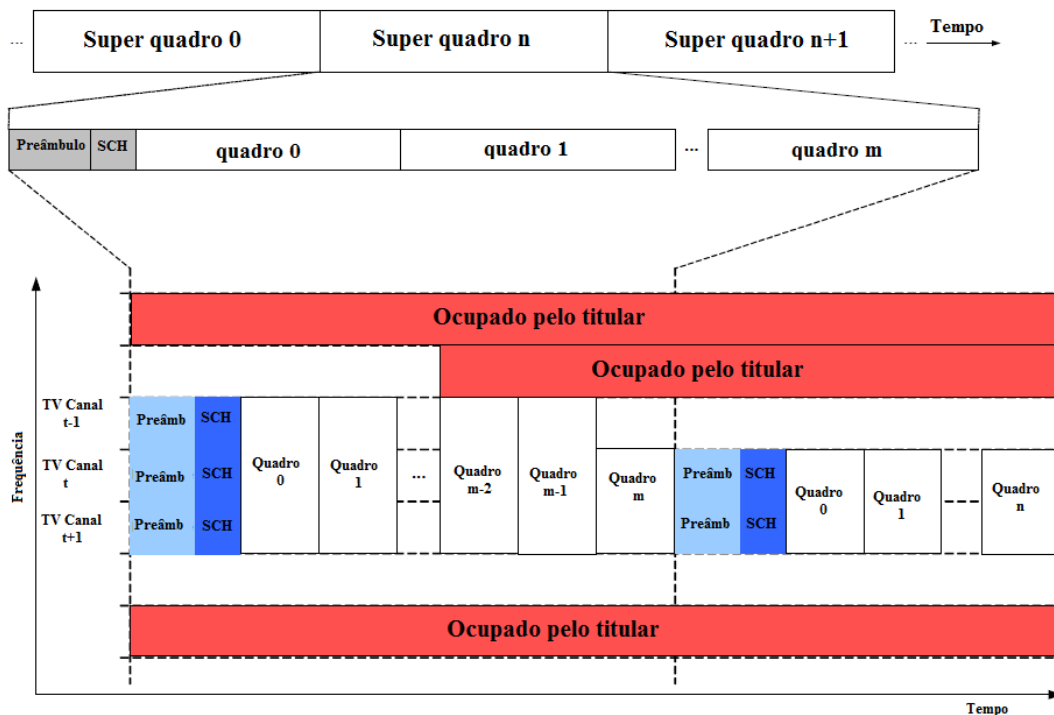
... Super quadro 0 Super quadro n Super quadro n+1 ... Tempo

Preâmbulo SCH quadro 0 quadro 1 ... quadro m

Frequência

Ocupado pelo titular

Ocupado pelo titular

TV Canal t-1

TV Canal t

TV Canal t+1

Preâmb SCH

Preâmb SCH

Preâmb SCH

Quadro 0

Quadro 1

...

Quadro m-2

Quadro m-1

Quadro m

Preâmb SCH

Preâmb SCH

Quadro 0

Quadro 1

Quadro n

Ocupado pelo titular

Tempo